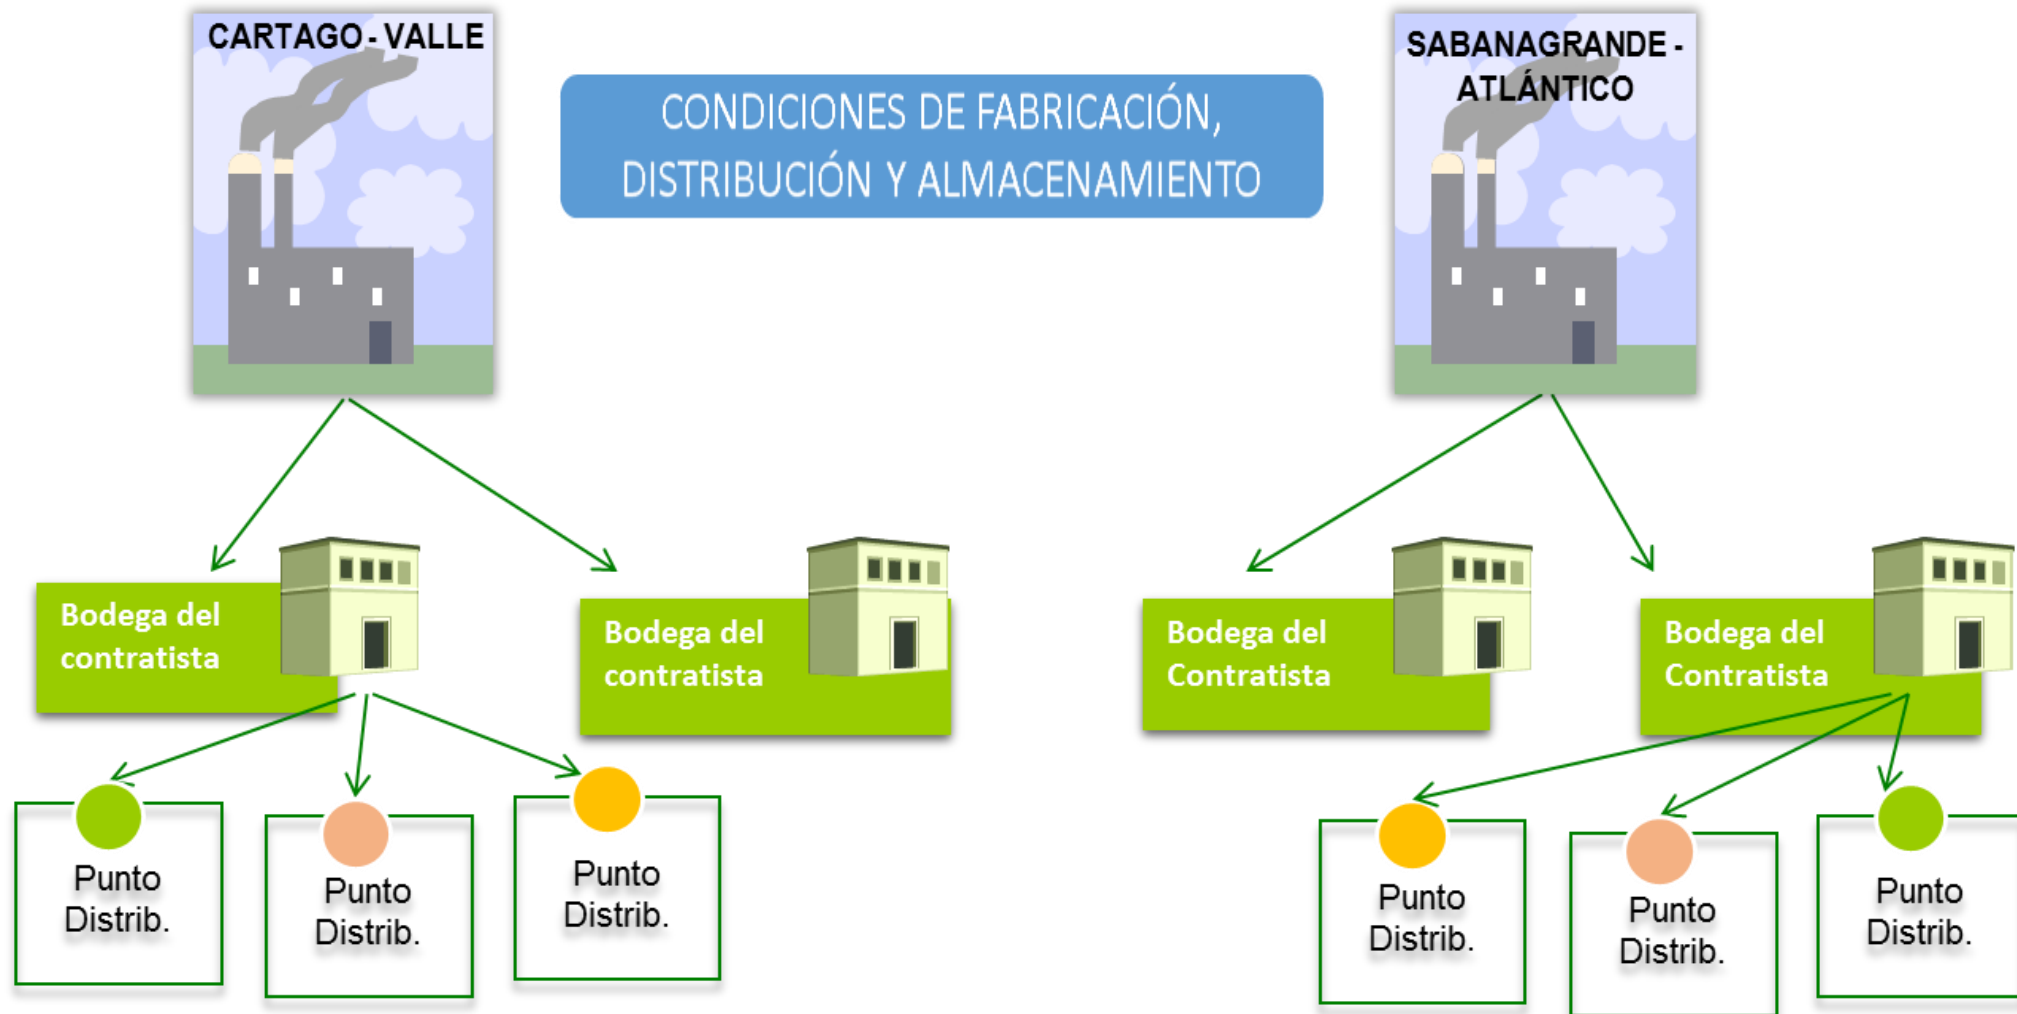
CARTAGO - VALLE

CONDICIONES DE FABRICACIÓN, DISTRIBUCIÓN Y ALMACENAMIENTO

SABANAGRANDE - ATLÁNTICO

Bodega del contratista

Bodega del contratista

Bodega del Contratista

Bodega del Contratista

Punto Distrib.

Punto Distrib.

Punto Distrib.

Punto Distrib.

Punto Distrib.

Punto Distrib.